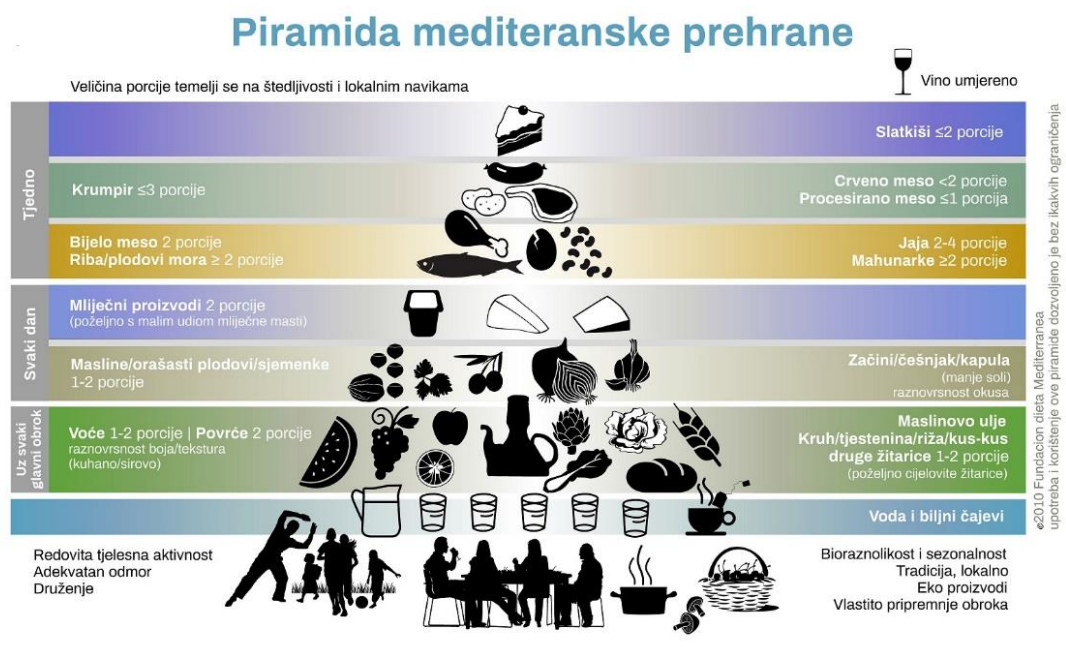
Piramida mediteranske prehrane

Veličina porcije temelji se na štedljivosti i lokalnim navikama

Vino umjereno

Tjedno

Slatkiši ≤2 porcije

Krumpir ≤3 porcije

Crveno meso <2 porcije
Procesirano meso ≤1 porcija

Bijelo meso 2 porcije
Riba/plodovi mora ≥ 2 porcije

Jaja 2-4 porcije
Mahunarke ≥2 porcije

Svaki dan

Mliječni proizvodi 2 porcije
(poželjno s malim udiom mliječne masti)

Masline/orašasti plodovi/sjemenke
1-2 porcije

Začini/češnjak/kapula
(manje soli)
raznovrsnost okusa

Uz svaki glavni obrok

Voće 1-2 porcije | Povrće 2 porcije
raznovrsnost boja/tekstura
(kuhano/sirovo)

Maslinovo ulje
Kruh/tjestenina/riža/kus-kus
druge žitarice 1-2 porcije
(poželjno cijelovite žitarice)

Voda i biljni čajevi

Redovita tjelesna aktivnost
Adekvatan odmor
Druženje

Bioraznolikost i sezonalnost
Tradicija, lokalno
Eko proizvodi
Vlastito pripremnje obroka

©2010 Fundacion dieta Mediterranea
upotreba i korištenje ove piramide dozvoljeno je bez ikakvih ograničenja